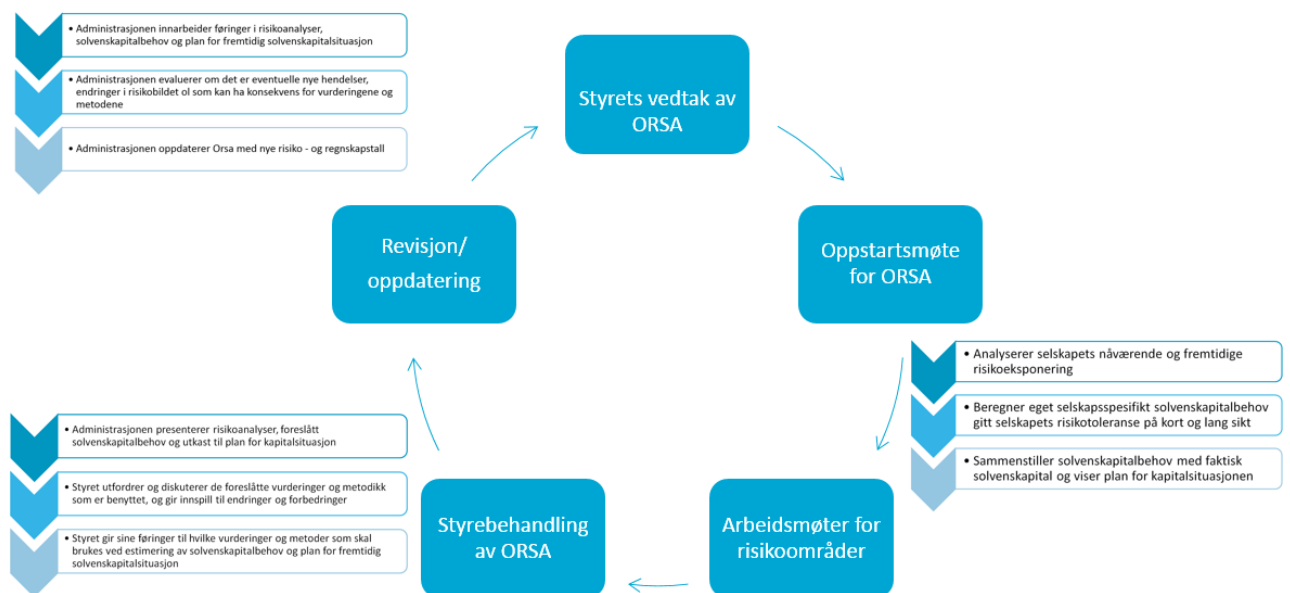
• Administrasjonen innarbeider føringer i risikoanalyser, solvenskapitalbehov og plan for fremtidig solvenskapitalsituasjon

• Administrasjonen evaluerer om det er eventuelle nye hendelser, endringer i risikobildet ol som kan ha konsekvens for vurderingene og metodene

• Administrasjonen oppdaterer Orsa med nye risiko - og regnskapstall

Styrets vedtak av ORSA

Oppstartsmøte for ORSA

• Analyserer selskapets nåværende og fremtidige risikoeksponering

• Beregner eget selskapsspesifikt solvenskapitalbehov gitt selskapets risikotoleranse på kort og lang sikt

• Sammenstiller solvenskapitalbehov med faktisk solvenskapital og viser plan for kapitalsituasjonen

Arbeidsmøter for risikoområder

Styrebehandling av ORSA

• Administrasjonen presenterer risikoanalyser, foreslått solvenskapitalbehov og utkast til plan for kapitalsituasjon

• Styret utfordrer og diskuterer de foreslåtte vurderinger og metodikk som er benyttet, og gir innspill til endringer og forbedringer

• Styret gir sine føringer til hvilke vurderinger og metoder som skal brukes ved estimering av solvenskapitalbehov og plan for fremtidig solvenskapitalsituasjon

Revisjon/ oppdatering